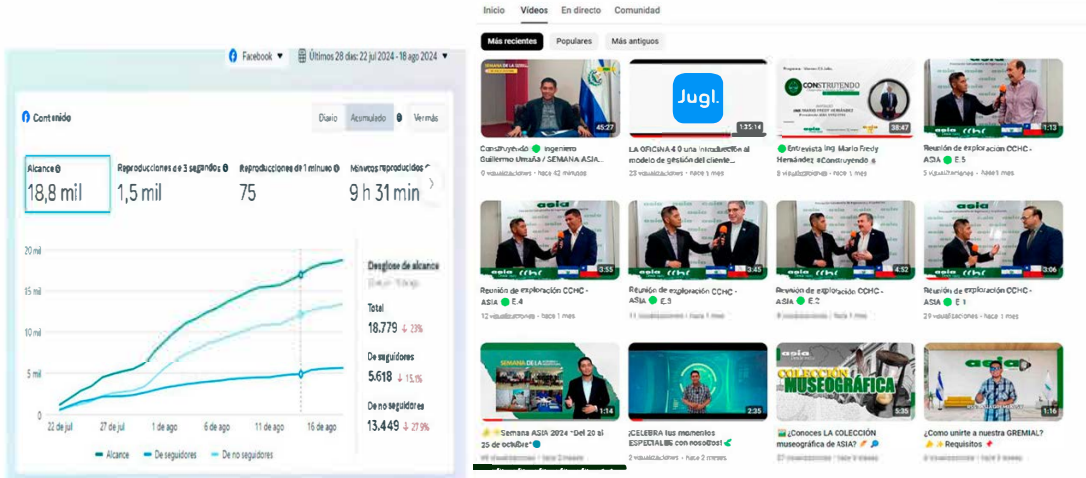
Facebook ▾ Últimos 28 días: 22 jul 2024 - 18 ago 2024

Contenido

Diario Acumulado Ver más

Alcance
18,8 mil

Reproducciones de 3 segundos
1,5 mil

Reproducciones de 1 minuto
75

Minutos reproducidos
9 h 31 min

20 mil
15 mil
10 mil
5 mil
0

22 de jul 27 de jul 1 de ago 6 de ago 11 de ago 16 de ago

Alcance De seguidores De no seguidores

Desglose de alcance

Total
18.779 ↓ 23%

De seguidores
5.618 ↓ 15.1%

De no seguidores
13.449 ↓ 27.9%

Inicio Videos En directo Comunidad

Más recientes Populares Más antiguos

SEMANA DE LA SOSTE
45:27
Construyendo 🟢 Ingeniero Guillermo Umaña / SEMANA ASIA...
0 visualizaciones · hace 42 minutos

Jugl.
1:25:14
LA OFICINA 4.0 una introducción al modelo de gestión del cliente...
23 visualizaciones · hace 1 mes

CONSTRUYENDO
38:47
🟢 Entrevista Ing. Mario Fredy Hernández #Construyendo
8 visualizaciones · hace 1 mes

asia
1:13
Reunión de exploración CCHC - ASIA 🟢 E.5
0 visualizaciones · hace 1 mes

asia cchc
3:55
Reunión de exploración CCHC - ASIA 🟢 E.4
12 visualizaciones · hace 1 mes

3:45
Reunión de exploración CCHC - ASIA 🟢 E.3
11 visualizaciones · hace 1 mes

4:52
Reunión de exploración CCHC - ASIA 🟢 E.2
0 visualizaciones · hace 1 mes

3:06
Reunión de exploración CCHC - ASIA 🟢 E.1
29 visualizaciones · hace 1 mes

SEMANA ASIA
1:14
Semana ASIA 2024 "Del 20 al 25 de octubre"
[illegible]

2:35
¡CELEBRA tus momentos ESPECIALES con nosotros!
2 visualizaciones · hace 2 meses

asia
COLECCIÓN MUSEOGRÁFICA
5:35
¿Conoces LA COLECCIÓN museográfica de ASIA?
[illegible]

asia
1:16
¿Como unirte a nuestra GREMIAL? Requisitos
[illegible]